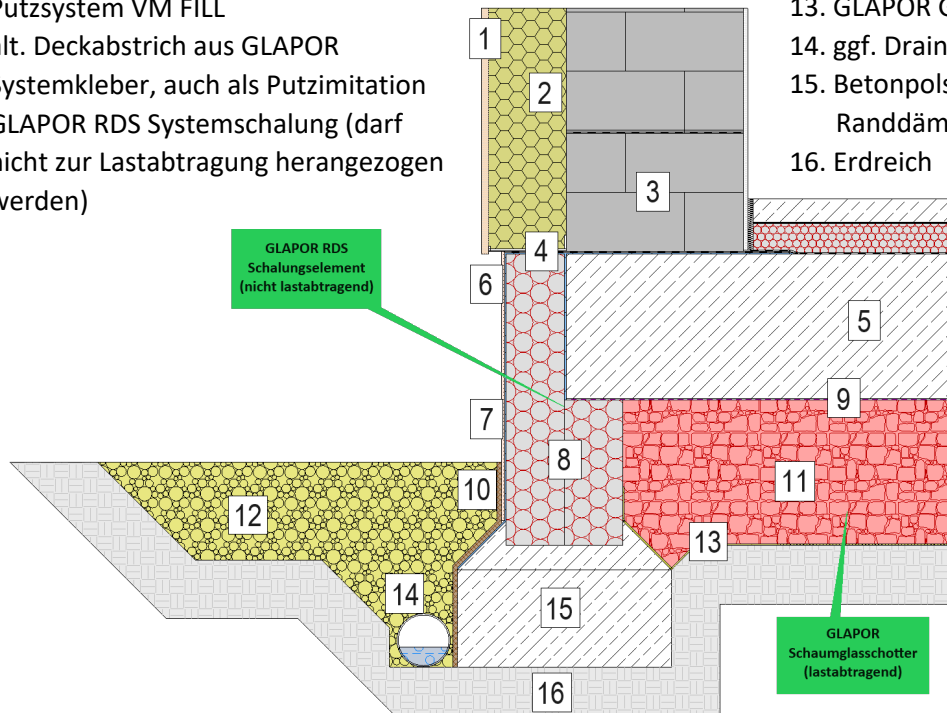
Putzsystem VM FILL
alt. Deckabstrich aus GLAPOR Systemkleber, auch als Putzimitation
GLAPOR RDS Systemschalung (darf nicht zur Lastabtragung herangezogen werden)

13. GLAPOR G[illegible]
14. ggf. Drain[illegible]
15. Betonpols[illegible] Randdäm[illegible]
16. Erdreich

GLAPOR RDS Schalungselement (nicht lastabtragend)

GLAPOR Schaumglasschotter (lastabtragend)

1
2
3
4
5
6
7
8
9
10
11
12
13
14
15
16